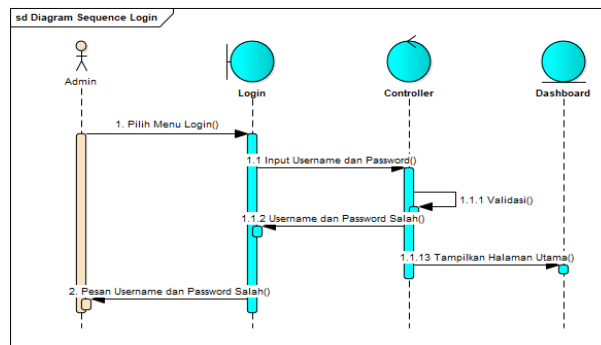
sd Diagram Sequence Login

Admin

Login

Controller

Dashboard

1. Pilih Menu Login()

1.1 Input Username dan Password()

1.1.1 Validasi()

1.1.2 Username dan Password Salah()

1.1.13 Tampilkan Halaman Utama()

2. Pesan Username dan Password Salah()